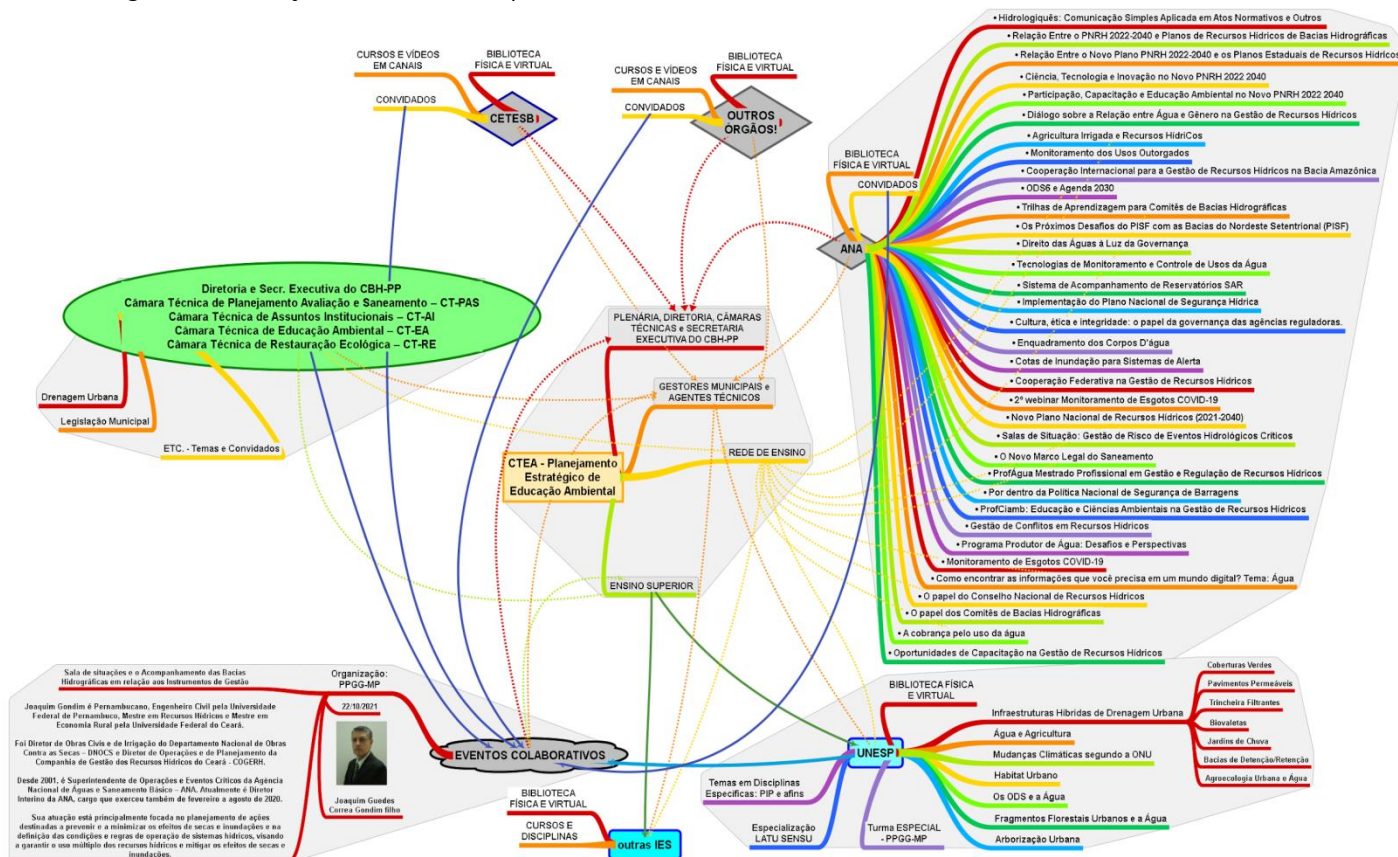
CURSOS E VÍDEOS EM CANAIS

BIBLIOTECA FÍSICA E VIRTUAL

CONVIDADOS

CETESB

CURSOS E VÍDEOS EM CANAIS

BIBLIOTECA FÍSICA E VIRTUAL

CONVIDADOS

OUTROS ORGÃOS!

• Hidrologiquês: Comunicação Simples Aplicada em Atos Normativos e Outros
• Relação Entre o PNRH 2022-2040 e Planos de Recursos Hídricos de Bacias Hidrográficas
• Relação Entre o Novo Plano PNRH 2022-2040 e os Planos Estaduais de Recursos Hídricos
• Ciência, Tecnologia e Inovação no Novo PNRH 2022 2040
• Participação, Capacitação e Educação Ambiental no Novo PNRH 2022 2040
• Diálogo sobre a Relação entre Água e Gênero na Gestão de Recursos Hídricos
• Agricultura Irrigada e Recursos HídriCos
• Monitoramento dos Usos Outorgados
• Cooperação Internacional para a Gestão de Recursos Hídricos na Bacia Amazônica
• ODS6 e Agenda 2030
• Trilhas de Aprendizagem para Comitês de Bacias Hidrográficas
• Os Próximos Desafios do PISF com as Bacias do Nordeste Setentrional (PISF)
• Direito das Águas à Luz da Governança
• Tecnologias de Monitoramento e Controle de Usos da Água
• Sistema de Acompanhamento de Reservatórios SAR
• Implementação do Plano Nacional de Segurança Hídrica
• Cultura, ética e integridade: o papel da governança das agências reguladoras.
• Enquadramento dos Corpos D'água
• Cotas de Inundação para Sistemas de Alerta
• Cooperação Federativa na Gestão de Recursos Hídricos
• 2º webinar Monitoramento de Esgotos COVID-19
• Novo Plano Nacional de Recursos Hídricos (2021-2040)
• Salas de Situação: Gestão de Risco de Eventos Hidrológicos Críticos
• O Novo Marco Legal do Saneamento
• ProfÁgua Mestrado Profissional em Gestão e Regulação de Recursos Hídricos
• Por dentro da Política Nacional de Segurança de Barragens
• ProfCiamb: Educação e Ciências Ambientais na Gestão de Recursos Hídricos
• Gestão de Conflitos em Recursos Hídricos
• Programa Produtor de Água: Desafios e Perspectivas
• Monitoramento de Esgotos COVID-19
• Como encontrar as informações que você precisa em um mundo digital? Tema: Água
• O papel do Conselho Nacional de Recursos Hídricos
• O papel dos Comitês de Bacias Hidrográficas
• A cobrança pelo uso da água
• Oportunidades de Capacitação na Gestão de Recursos Hídricos

BIBLIOTECA FÍSICA E VIRTUAL

CONVIDADOS

ANA

Diretoria e Secr. Executiva do CBH-PP
Câmara Técnica de Planejamento Avaliação e Saneamento – CT-PAS
Câmara Técnica de Assuntos Institucionais – CT-AI
Câmara Técnica de Educação Ambiental – CT-EA
Câmara Técnica de Restauração Ecológica – CT-RE

Drenagem Urbana

Legislação Municipal

ETC. - Temas e Convidados

PLENÁRIA, DIRETORIA, CÂMARAS TÉCNICAS e SECRETARIA EXECUTIVA DO CBH-PP

GESTORES MUNICIPAIS e AGENTES TÉCNICOS

REDE DE ENSINO

CTEA - Planejamento Estratégico de Educação Ambiental

ENSINO SUPERIOR

Sala de situações e o Acompanhamento das Bacias Hidrográficas em relação aos Instrumentos de Gestão

Organização: PPGG-MP

22/10/2021

Joaquim Gondim é Pernambucano, Engenheiro Civil pela Universidade Federal de Pernambuco, Mestre em Recursos Hídricos e Mestre em Economia Rural pela Universidade Federal do Ceará.

Foi Diretor de Obras Civis e de Irrigação do Departamento Nacional de Obras Contra as Secas – DNOCS e Diretor de Operações e de Planejamento da Companhia de Gestão dos Recursos Hídricos do Ceará - COGERH.

Desde 2001, é Superintendente de Operações e Eventos Críticos da Agencia Nacional de Águas e Saneamento Básico – ANA. Atualmente é Diretor Interino da ANA, cargo que exerceu também de fevereiro a agosto de 2020.

Sua atuação está principalmente focada no planejamento de ações destinadas a prevenir e a minimizar os efeitos de secas e inundações e na definição das condições e regras de operação de sistemas hídricos, visando a garantir o uso múltiplo dos recursos hídricos e mitigar os efeitos de secas e inundações.

Joaquim Guedes Correa Gondim filho

EVENTOS COLABORATIVOS

BIBLIOTECA FÍSICA E VIRTUAL

CURSOS E DISCIPLINAS

outras IES

BIBLIOTECA FÍSICA E VIRTUAL

UNESP

Infraestruturas Híbridas de Drenagem Urbana

Coberturas Verdes
Pavimentos Permeáveis
Trincheira Filtrantes
Biovaletas
Jardins de Chuva
Bacias de Detenção/Retenção
Agroecologia Urbana e Água

Água e Agricultura
Mudanças Climáticas segundo a ONU
Habitat Urbano
Os ODS e a Água
Fragmentos Florestais Urbanos e a Água
Arborização Urbana

Temas em Disciplinas Especificas: PIP e afins

Especialização LATU SENSU

Turma ESPECIAL - PPGG-MP